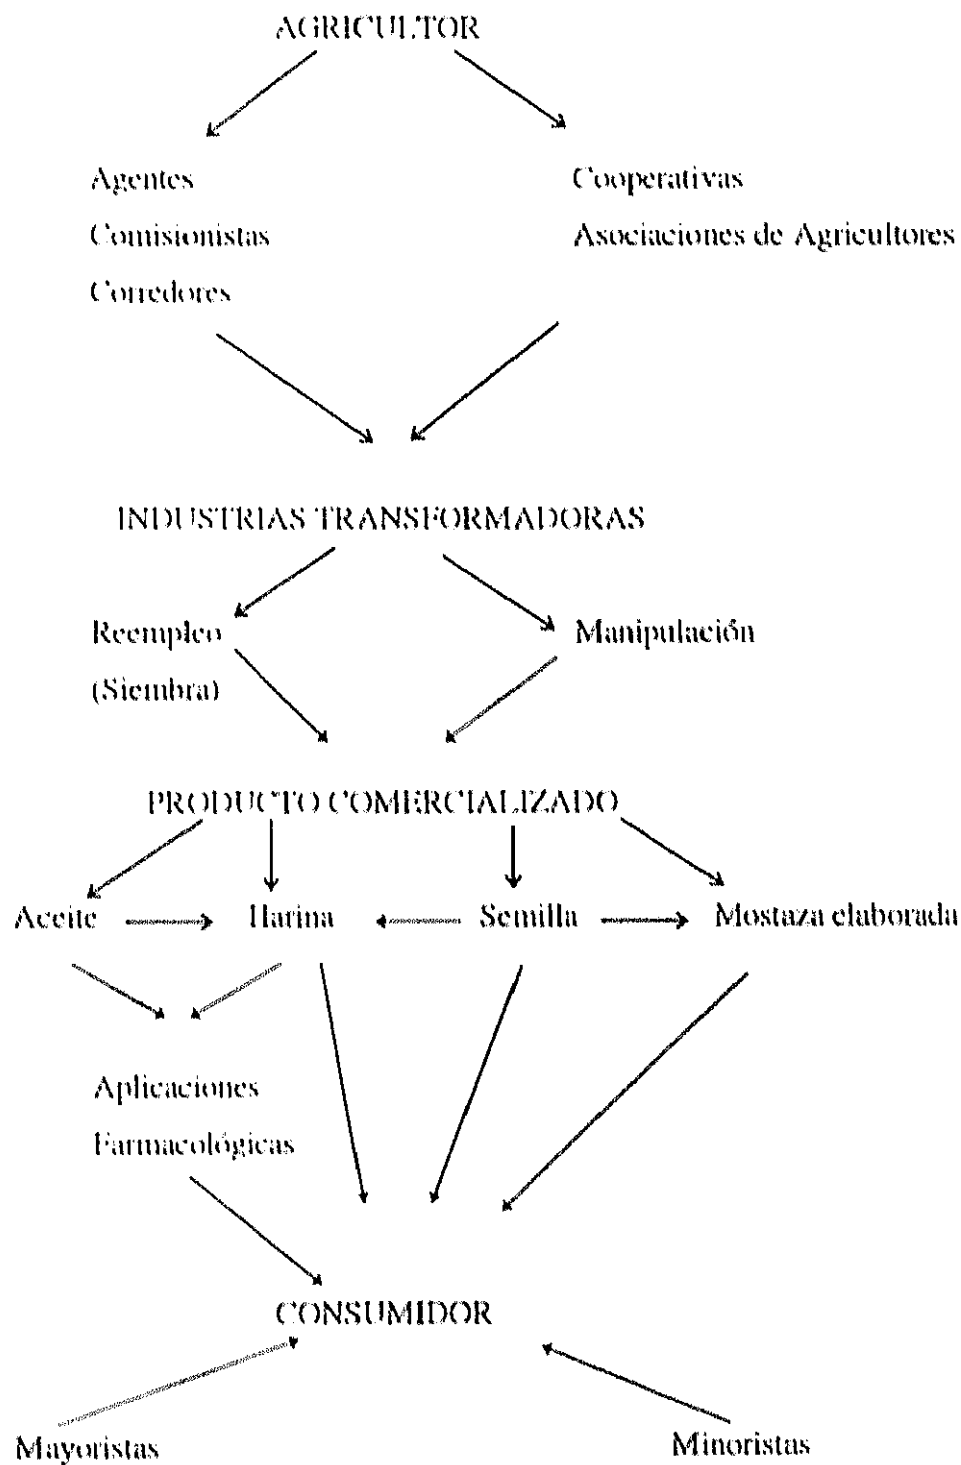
AGRICULTOR

Agentes
Comisionistas
Corredores

Cooperativas
Asociaciones de Agricultores

INDUSTRIAS TRANSFORMADORAS

Reempleo
(Siembra)

Manipulación

PRODUCTO COMERCIALIZADO

Aceite → Harina ← Semilla → Mostaza elaborada

Aplicaciones
Farmacológicas

CONSUMIDOR

Mayoristas

Minoristas